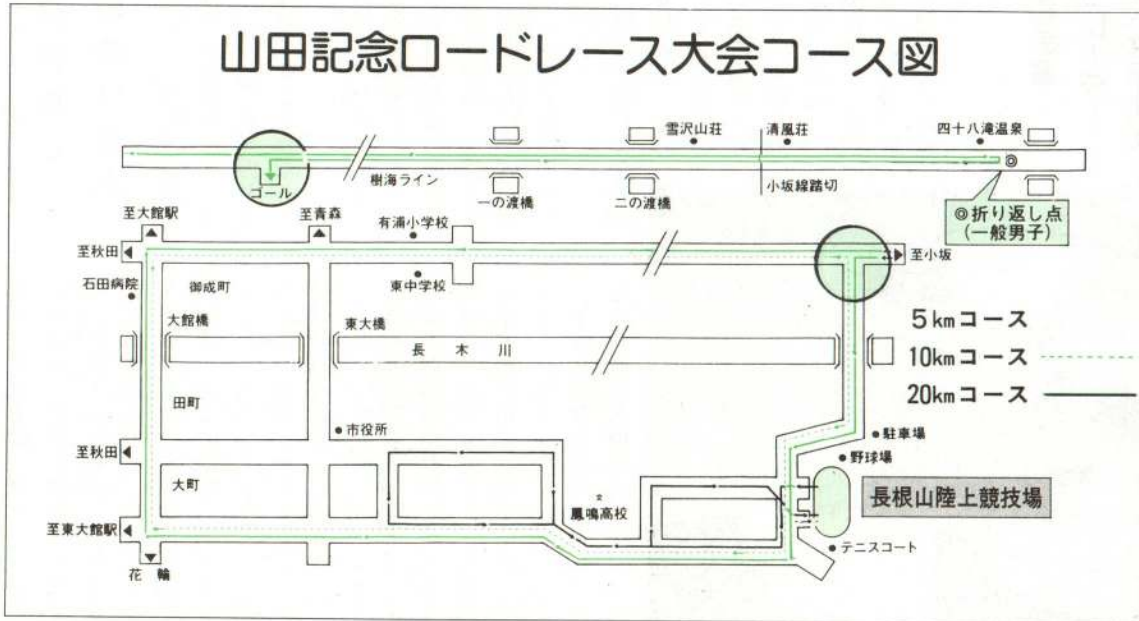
山田記念ロードレース大会コース図

雪沢山荘
清風荘
四十八滝温泉
ゴール
樹海ライン
小坂線踏切
一の渡橋
二の渡橋
◎折り返し点
(一般男子)
至大館駅
至青森
有浦小学校
至秋田
至小坂
石田病院
御成町
東中学校
大館橋
東大橋
長　木　川
5kmコース
10kmコース
20kmコース
田町
市役所
駐車場
野球場
至秋田
大町
長根山陸上競技場
鳳鳴高校
至東大館駅
テニスコート
花　輪